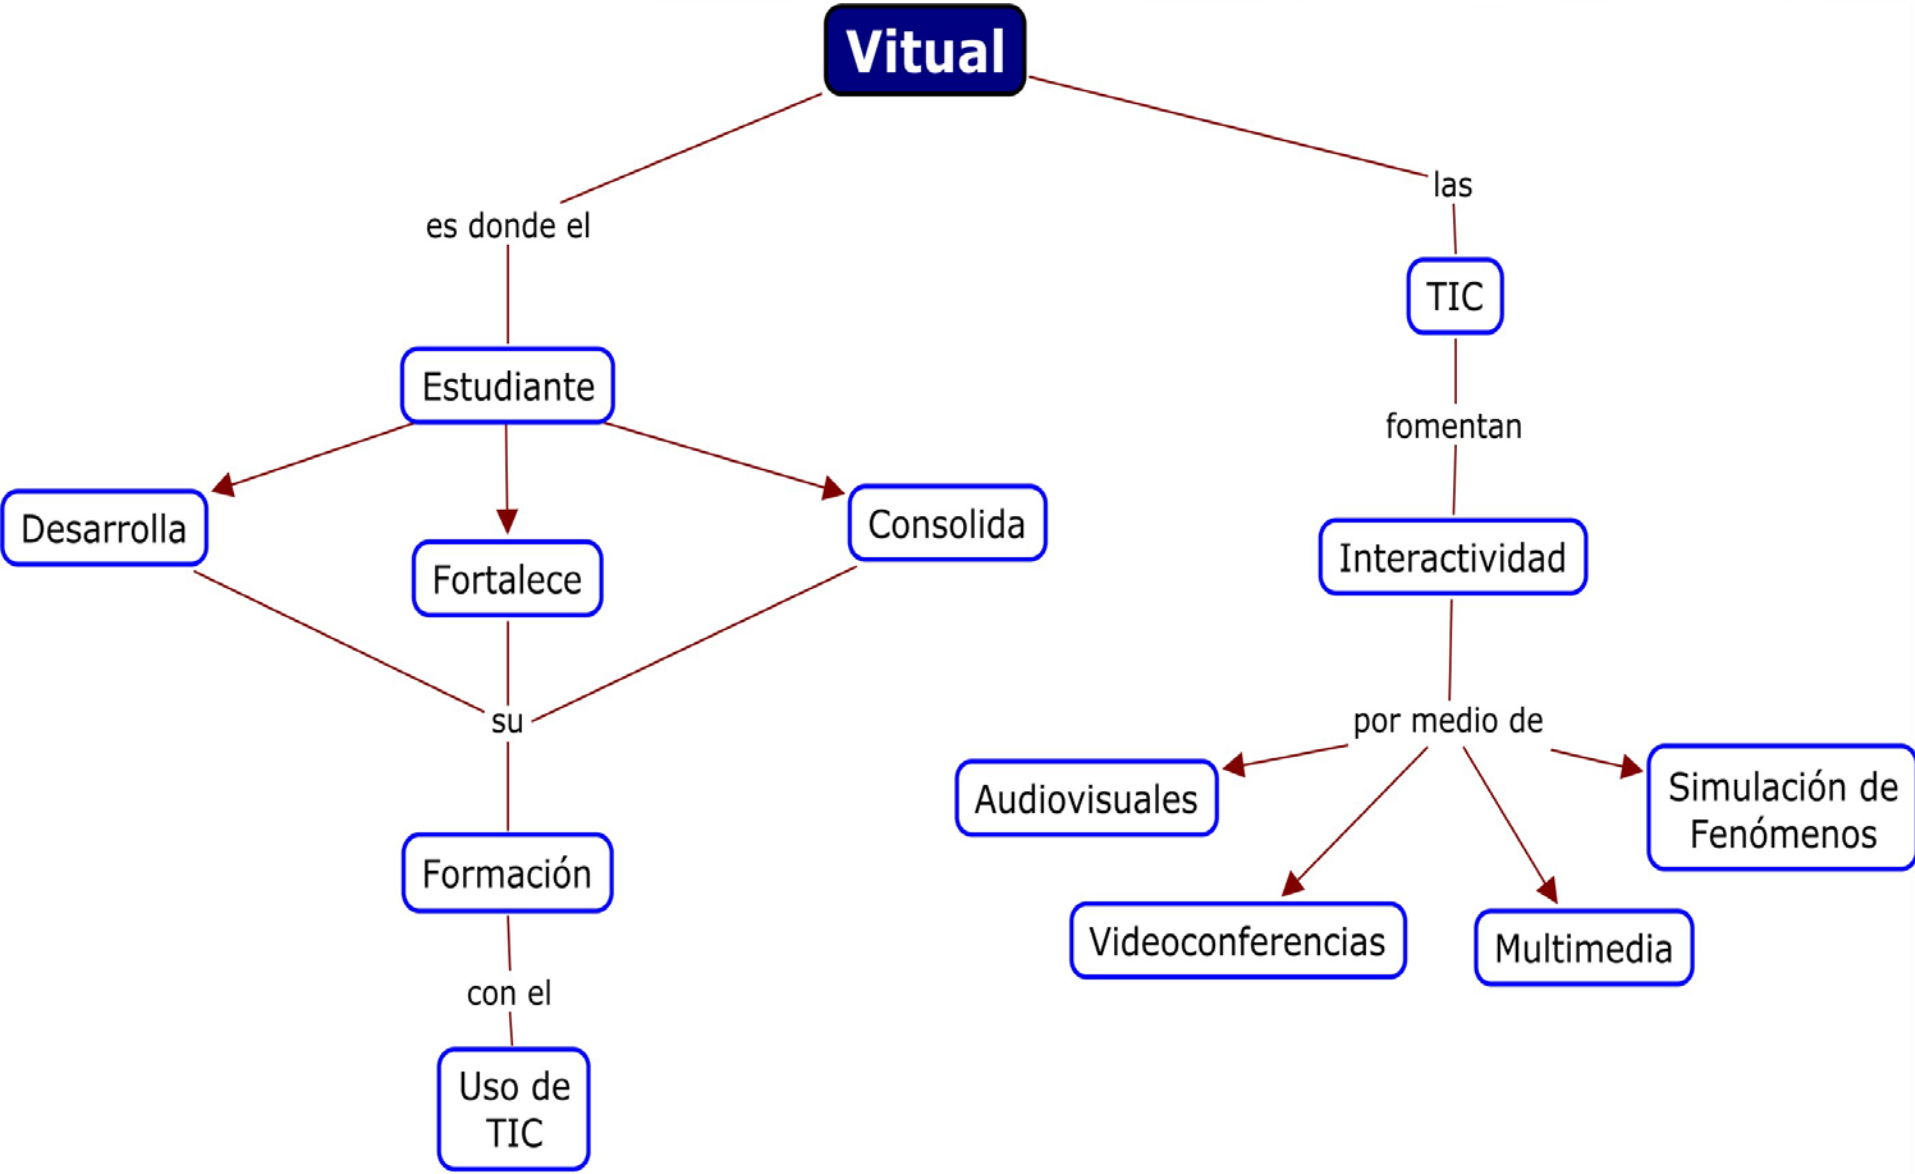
Vitual

es donde el

las

TIC

Estudiante

fomentan

Desarrolla

Fortalece

Consolida

Interactividad

su

por medio de

Audiovisuales

Simulación de Fenómenos

Formación

Videoconferencias

Multimedia

con el

Uso de TIC